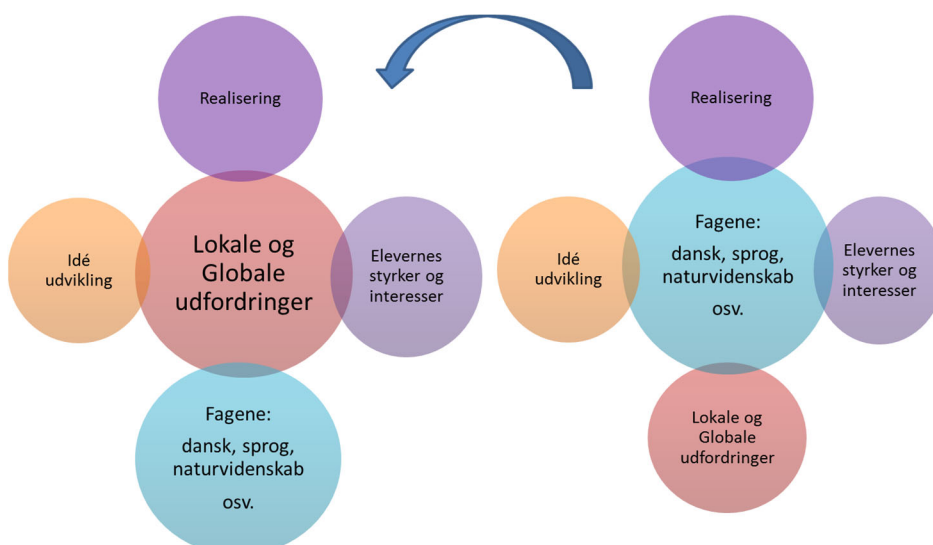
Realisering

Idé udvikling

Lokale og Globale udfordringer

Elevernes styrker og interesser

Fagene:
dansk, sprog, naturvidenskab
osv.

Realisering

Idé udvikling

Fagene:
dansk, sprog, naturvidenskab
osv.

Elevernes styrker og interesser

Lokale og Globale udfordringer